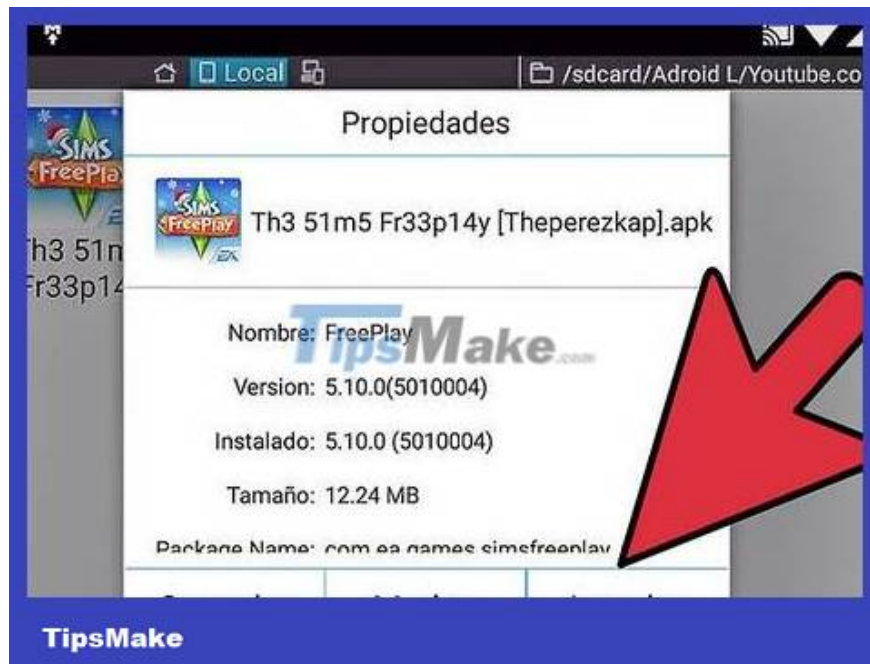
Local

/sdcard/Adroid L/Youtube.co

SIMS FreePlay

Th3 51m Fr33p14

Propiedades

SIMS FreePlay EA

Th3 51m5 Fr33p14y [Theperezkap].apk

Nombre: FreePlay

TipsMake.com

Version: 5.10.0(5010004)

Instalado: 5.10.0 (5010004)

Tamaño: 12.24 MB

Package Name: com.ea.games.simsfreeplay

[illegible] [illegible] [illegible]

TipsMake